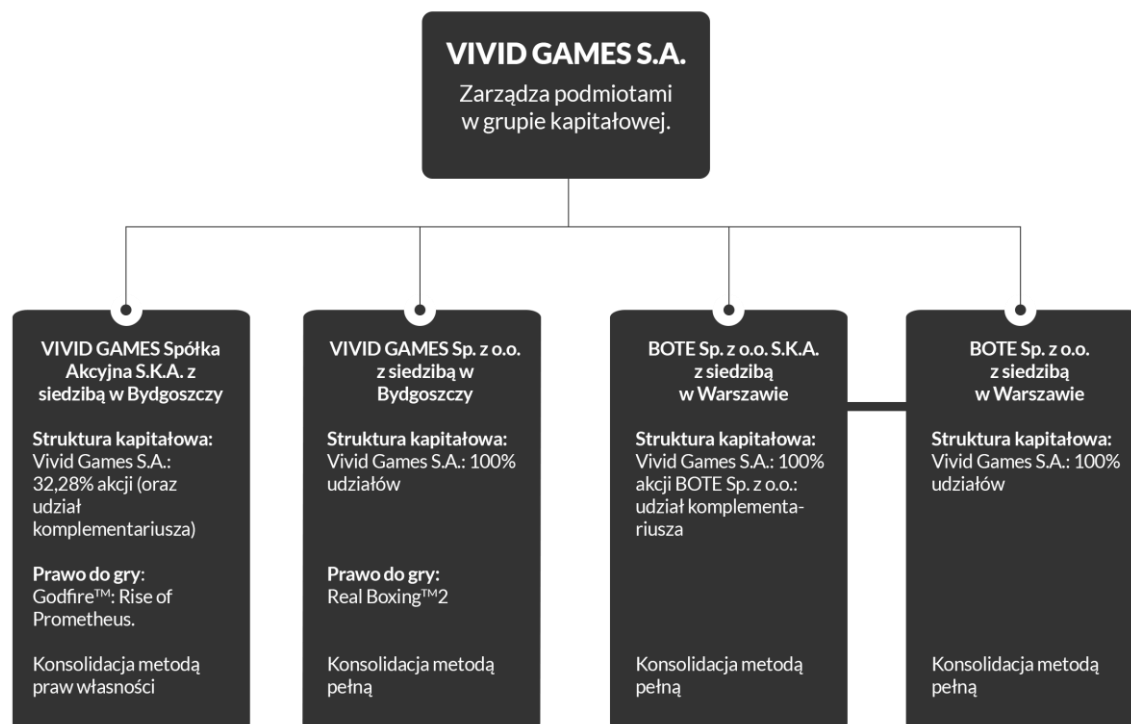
VIVID GAMES S.A.
Zarządza podmiotami w grupie kapitałowej.

VIVID GAMES Spółka Akcyjna S.K.A. z siedzibą w Bydgoszczy

Struktura kapitałowa:
Vivid Games S.A.: 32,28% akcji (oraz udział komplementariusza)

Prawo do gry:
Godfire™: Rise of Prometheus.

Konsolidacja metodą praw własności

VIVID GAMES Sp. z o.o. z siedzibą w Bydgoszczy

Struktura kapitałowa:
Vivid Games S.A.: 100% udziałów

Prawo do gry:
Real Boxing™2

Konsolidacja metodą pełną

BOTE Sp. z o.o. S.K.A. z siedzibą w Warszawie

Struktura kapitałowa:
Vivid Games S.A.: 100% akcji BOTE Sp. z o.o.: udział komplementariusza

Konsolidacja metodą pełną

BOTE Sp. z o.o. z siedzibą w Warszawie

Struktura kapitałowa:
Vivid Games S.A.: 100% udziałów

Konsolidacja metodą pełną